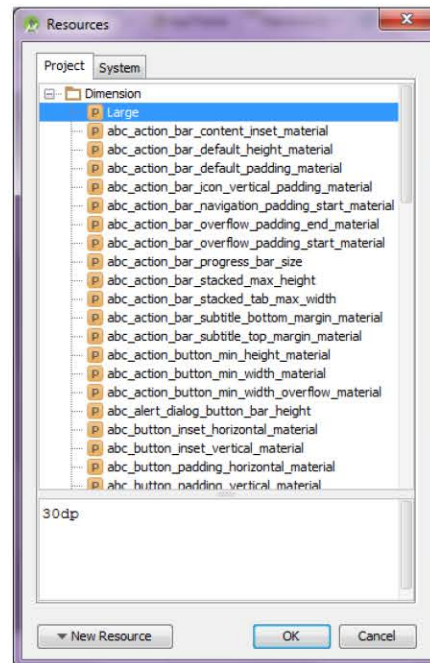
Resources

Project System

Dimension
P Large
P abc_action_bar_content_inset_material
P abc_action_bar_default_height_material
P abc_action_bar_default_padding_material
P abc_action_bar_icon_vertical_padding_material
P abc_action_bar_navigation_padding_start_material
P abc_action_bar_overflow_padding_end_material
P abc_action_bar_overflow_padding_start_material
P abc_action_bar_progress_bar_size
P abc_action_bar_stacked_max_height
P abc_action_bar_stacked_tab_max_width
P abc_action_bar_subtitle_bottom_margin_material
P abc_action_bar_subtitle_top_margin_material
P abc_action_button_min_height_material
P abc_action_button_min_width_material
P abc_action_button_min_width_overflow_material
P abc_alert_dialog_button_bar_height
P abc_button_inset_horizontal_material
P abc_button_inset_vertical_material
P abc_button_padding_horizontal_material
P abc_button_padding_vertical_material

30dp

New Resource OK Cancel